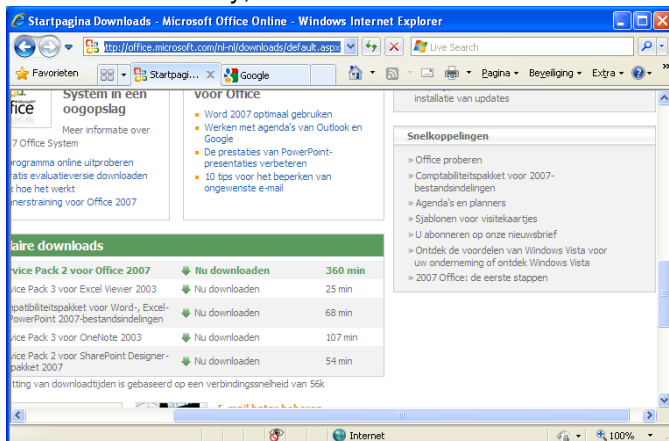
Startpagina Downloads - Microsoft Office Online - Windows Internet Explorer

ttp://office.microsoft.com/nl-nl/downloads/default.aspx

Live Search

Favorieten

Startpagi...

Google

Pagina ▾ Beveiliging ▾ Extra ▾

fice System in een oogopslag

Meer informatie over 7 Office System

programma online uitproberen
ratis evaluatieversie downloaden
hoe het werkt
nerstraining voor Office 2007

voor Office

Word 2007 optimaal gebruiken
Werken met agenda's van Outlook en Google
De prestaties van PowerPoint-presentaties verbeteren
10 tips voor het beperken van ongewenste e-mail

installatie van updates

Snelkoppelingen

» Office proberen
» Comptabiliteitspakket voor 2007-bestandsindelingen
» Agenda's en planners
» Sjablonen voor visitekaartjes
» U abonneren op onze nieuwsbrief
» Ontdek de voordelen van Windows Vista voor uw onderneming of ontdek Windows Vista
» 2007 Office: de eerste stappen

laire downloads

| | | |
|---|---|---|
| vice Pack 2 voor Office 2007 | Nu downloaden | 360 min |
| vice Pack 3 voor Excel Viewer 2003 | Nu downloaden | 25 min |
| mpatibiliteitspakket voor Word-, Excel-PowerPoint 2007-bestandsindelingen | Nu downloaden | 68 min |
| vice Pack 3 voor OneNote 2003 | Nu downloaden | 107 min |
| vice Pack 2 voor SharePoint Designer-pakket 2007 | Nu downloaden | 54 min |

tting van downloadtijden is gebaseerd op een verbindingssnelheid van 56k

Internet

100%